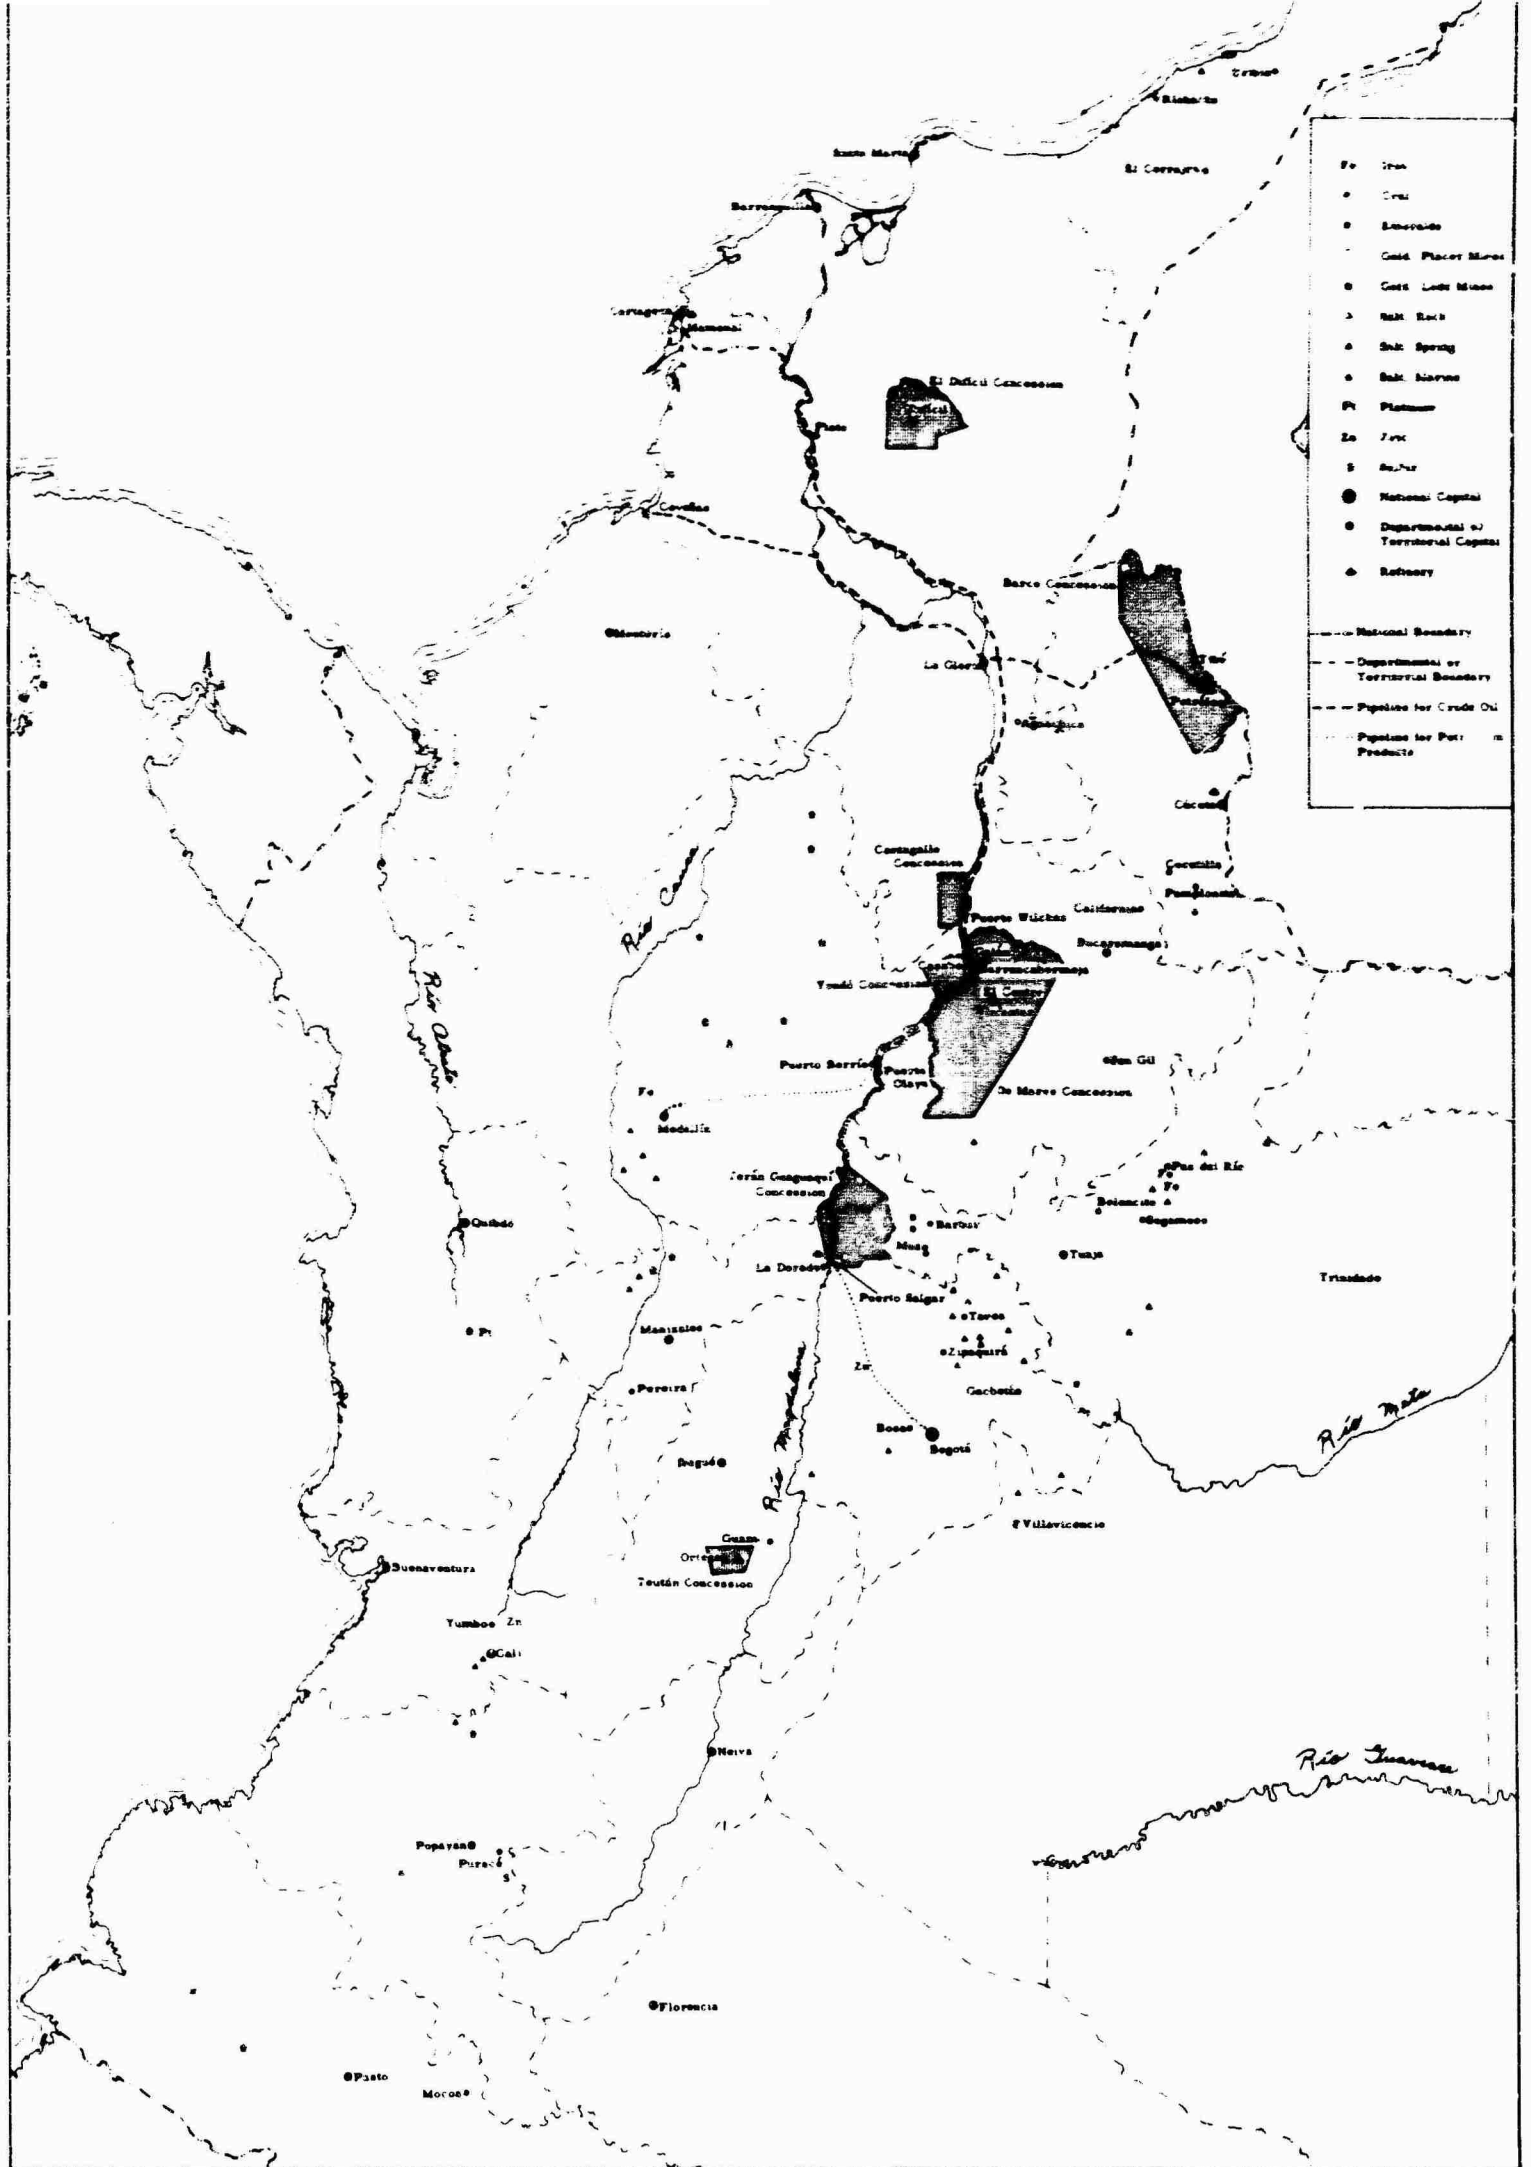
Uribia
Riohacha
Santa Marta
El Cerrejon
Barranquilla
Cartagena
Mamonal
El Dificil Concession
Dificil
Plato
Coveñas
Barco Concession
Montería
La Gloria
Ocaña
Cúcuta
Cantagallo Concession
Cucutilla
Pamplona
Puerto Wilches
Caldorama
Bucaramanga
Yondó Concession
Barrancabermeja
El Centro
Puerto Berrío
Puerto Olaya
San Gil
De Mares Concession
Río Cauca
Río Atrato
Fe
Medellín
Paz del Río
Fe
Belencito
Sogamoso
Jerán Guaguaqui Concession
Barbur
Quibdó
Muzo
Tunja
La Dorada
Puerto Salgar
Trinidad
Pt
Manizales
Tarso
Zipaquirá
Zn
Pereira
Gachetá
Bosca
Bogotá
Río Meta
Bugalá
Río Magdalena
Villavicencio
Guamo
Ortega
Teután Concession
Buenaventura
Yumbos Zn
Cali
Neiva
Río Guaviare
Popayán
Puracé
S
Florencia
Pasto
Mocoa
Fe Iron
Coal
Emeralds
Gold Placer Mines
Gold Lode Mines
Salt Rock
Salt Spring
Salt Marine
Pt Platinum
Zn Zinc
S Sulfur
National Capital
Departmental or Territorial Capital
Refinery
National Boundary
Departmental or Territorial Boundary
Pipeline for Crude Oil
Pipeline for Petr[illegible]m Products